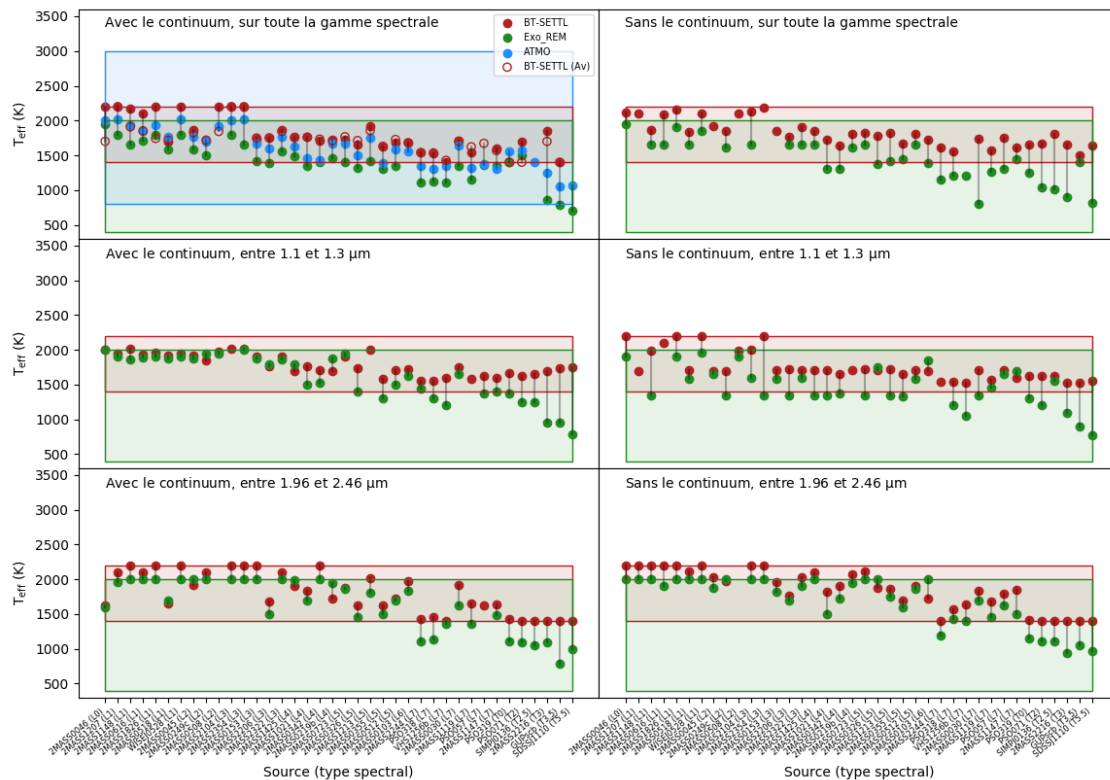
Avec le continuum, sur toute la gamme spectrale

BT-SETTL
Exo_REM
ATMO
BT-SETTL (Av)

Sans le continuum, sur toute la gamme spectrale

Avec le continuum, entre 1.1 et 1.3 µm

Sans le continuum, entre 1.1 et 1.3 µm

Avec le continuum, entre 1.96 et 2.46 µm

Sans le continuum, entre 1.96 et 2.46 µm

$T_{\mathrm{eff}}$ (K)

$T_{\mathrm{eff}}$ (K)

$T_{\mathrm{eff}}$ (K)

3500
3000
2500
2000
1500
1000
500

Source (type spectral)

Source (type spectral)

2MASS0046 (L0)
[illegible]